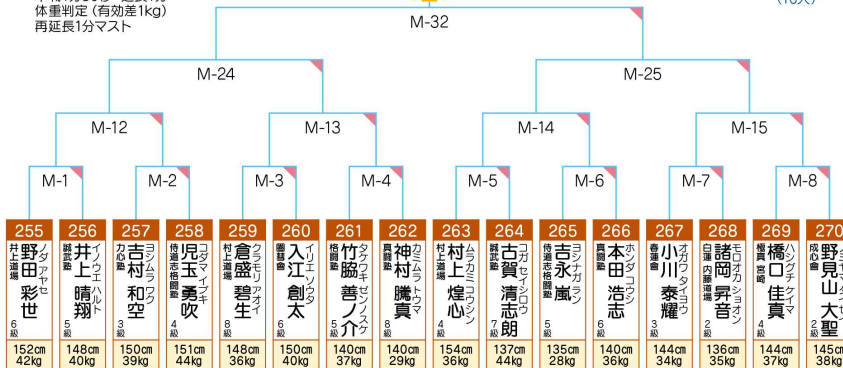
体重判定（有効差1kg）
再延長1分マスト

M-32
M-24
M-25
M-12
M-13
M-14
M-15
M-1
M-2
M-3
M-4
M-5
M-6
M-7
M-8

255
井上道場
ノダ アヤセ
野田 彩世
6級
152cm
42kg

256
誠武塾
イノウエ ハルト
井上 晴翔
5級
148cm
40kg

257
力心塾
ヨシムラ ワク
吉村 和空
3級
150cm
39kg

258
侍道志格闘塾
コダマ イブキ
児玉 勇吹
4級
151cm
44kg

259
村上道場
クラモリ アオイ
倉盛 碧生
8級
148cm
36kg

260
勝智會
イリエ ソウタ
入江 創太
6級
150cm
40kg

261
格闘塾
タケワキ ゼンノスケ
竹脇 善ノ介
5級
140cm
37kg

262
眞闘塾
カミムラ トウマ
神村 騰真
8級
140cm
29kg

263
村上道場
ムラカミ コウシン
村上 煌心
4級
154cm
36kg

264
誠武塾
コガ セイシロウ
古賀 清志朗
7級
137cm
44kg

265
侍道志格闘塾
ヨシナガ ラン
吉永 嵐
5級
135cm
28kg

266
眞闘塾
ホンダ コウシ
本田 浩志
6級
140cm
36kg

267
春道會
オガワ タイヨウ
小川 泰耀
3級
144cm
34kg

268
白蓮 内藤道場
モロオカ ショオン
諸岡 昇音
2級
136cm
35kg

269
極真 宮崎
ハシグチ ケイマ
橋口 佳真
4級
144cm
37kg

270
成心會
野見山 大聖
2級
145cm
38kg